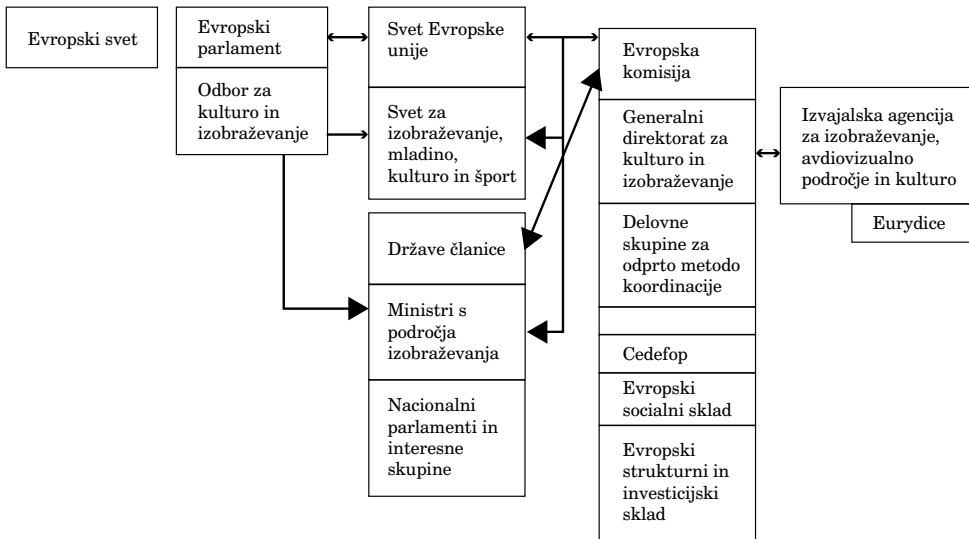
Evropski svet

Evropski parlament

Odbor za kulturo in izobraževanje

Svet Evropske unije

Svet za izobraževanje, mladino, kulturo in šport

Države članice

Ministri s področja izobraževanja

Nacionalni parlamenti in interesne skupine

Evropska komisija

Generalni direktorat za kulturo in izobraževanje

Delovne skupine za odprto metodo koordinacije

Cedefop

Evropski socialni sklad

Evropski strukturni in investicijski sklad

Izvajalska agencija za izobraževanje, avdiovizualno področje in kulturo

Eurydice